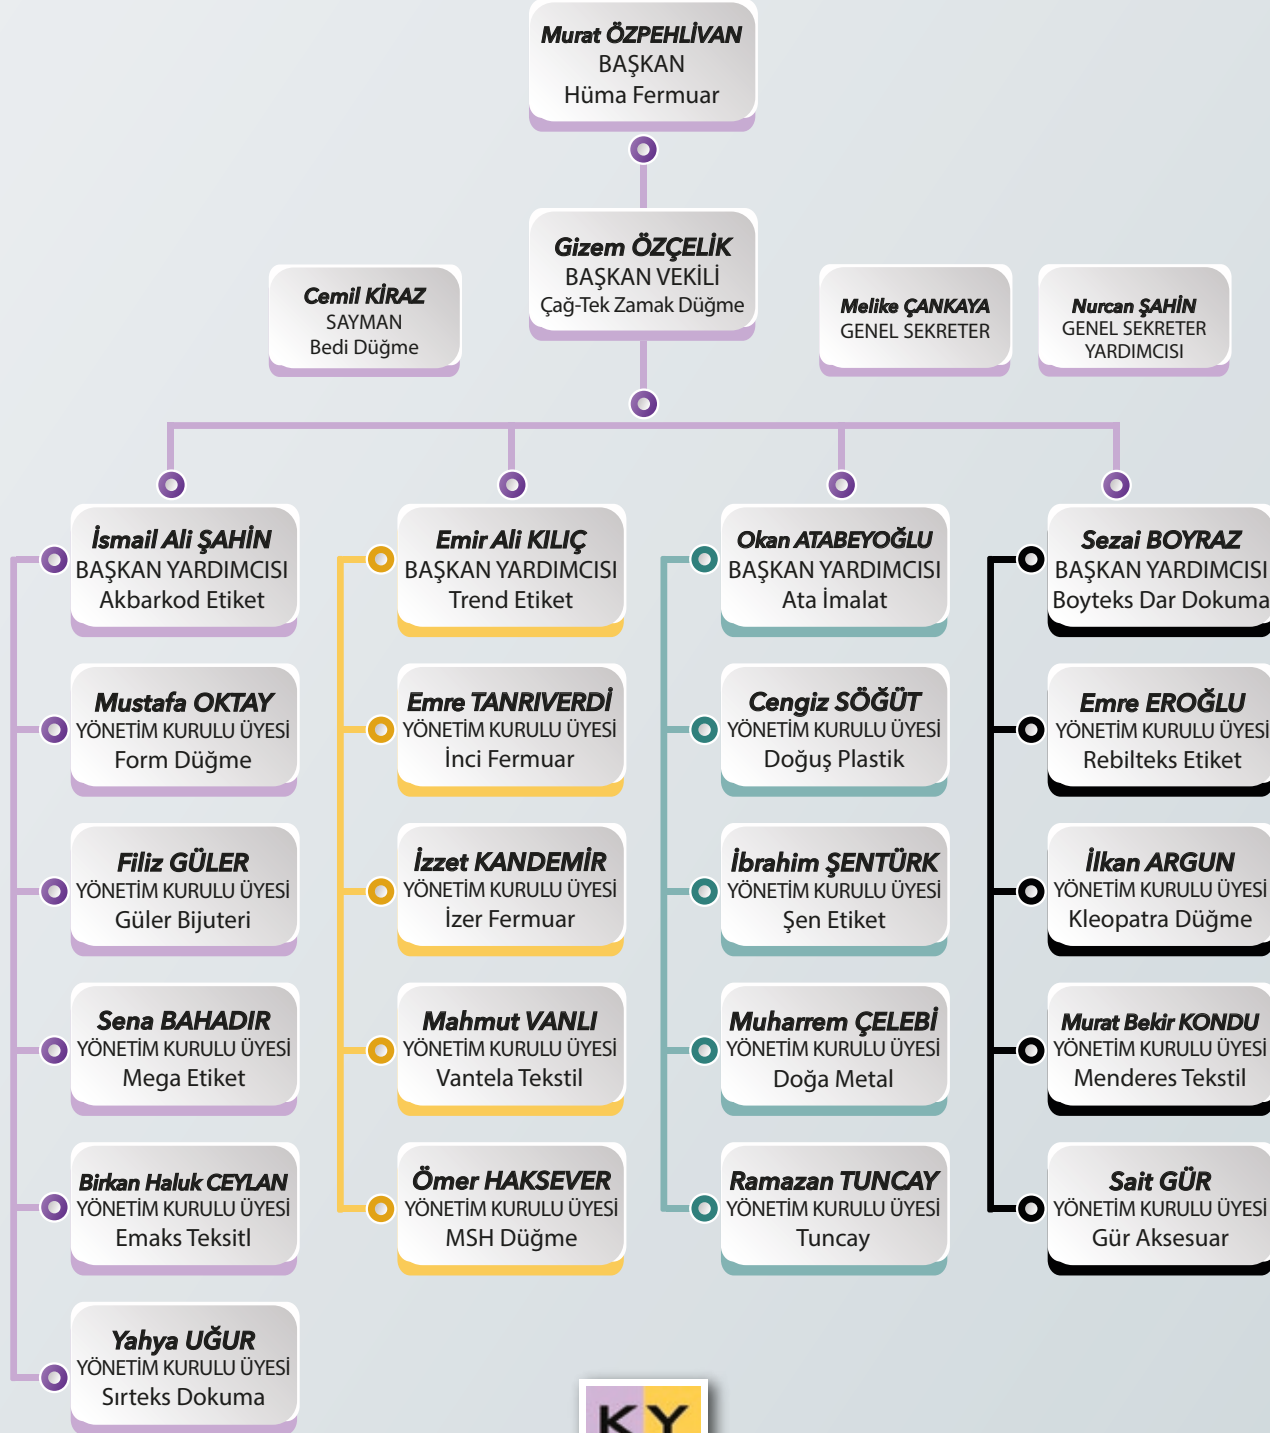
Murat ÖZPEHLİVAN
BAŞKAN
Hüma Fermuar

Gizem ÖZÇELİK
BAŞKAN VEKİLİ
Çağ-Tek Zamak Düğme

Cemil KİRAZ
SAYMAN
Bedi Düğme

Melike ÇANKAYA
GENEL SEKRETER

Nurcan ŞAHİN
GENEL SEKRETER YARDIMCISI

İsmail Ali ŞAHİN
BAŞKAN YARDIMCISI
Akbarkod Etiket

Mustafa OKTAY
YÖNETİM KURULU ÜYESİ
Form Düğme

Filiz GÜLER
YÖNETİM KURULU ÜYESİ
Güler Bijuteri

Sena BAHADIR
YÖNETİM KURULU ÜYESİ
Mega Etiket

Birkan Haluk CEYLAN
YÖNETİM KURULU ÜYESİ
Emaks Teksitl

Yahya UĞUR
YÖNETİM KURULU ÜYESİ
Sırteks Dokuma

Emir Ali KILIÇ
BAŞKAN YARDIMCISI
Trend Etiket

Emre TANRIVERDİ
YÖNETİM KURULU ÜYESİ
İnci Fermuar

İzzet KANDEMİR
YÖNETİM KURULU ÜYESİ
İzer Fermuar

Mahmut VANLI
YÖNETİM KURULU ÜYESİ
Vantela Tekstil

Ömer HAKSEVER
YÖNETİM KURULU ÜYESİ
MSH Düğme

Okan ATABEYOĞLU
BAŞKAN YARDIMCISI
Ata İmalat

Cengiz SÖĞÜT
YÖNETİM KURULU ÜYESİ
Doğuş Plastik

İbrahim ŞENTÜRK
YÖNETİM KURULU ÜYESİ
Şen Etiket

Muharrem ÇELEBİ
YÖNETİM KURULU ÜYESİ
Doğa Metal

Ramazan TUNCAY
YÖNETİM KURULU ÜYESİ
Tuncay

Sezai BOYRAZ
BAŞKAN YARDIMCISI
Boyteks Dar Dokuma

Emre EROĞLU
YÖNETİM KURULU ÜYESİ
Rebilteks Etiket

İlkan ARGUN
YÖNETİM KURULU ÜYESİ
Kleopatra Düğme

Murat Bekir KONDU
YÖNETİM KURULU ÜYESİ
Menderes Tekstil

Sait GÜR
YÖNETİM KURULU ÜYESİ
Gür Aksesuar

KY